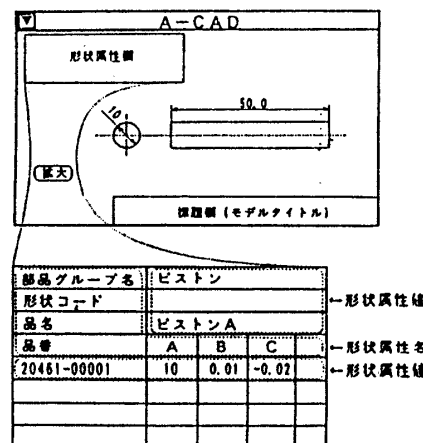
A−CAD

形状属性欄

10

50.0

(拡大)

標題欄(モデルタイトル)

| 部品グループ名 | ピストン | | | |
|---|---|---|---|---|
| 形状コード | | | | |
| 品名 | ピストンA | | | |
| 品番 | A | B | C | |
| 20461−00001 | 10 | 0.01 | −0.02 | |
| | | | | |
| | | | | |
| | | | | |

←形状属性値

←形状属性名

←形状属性値